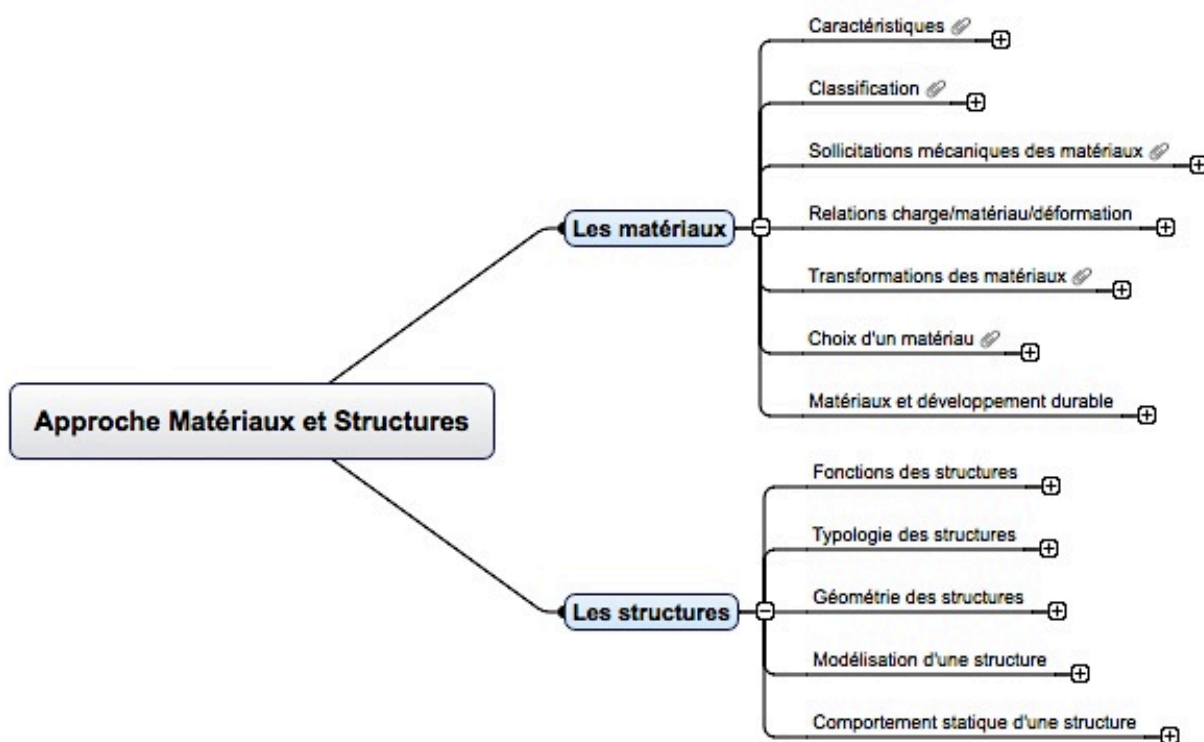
Approche Matériaux et Structures

Les matériaux

Caractéristiques

Classification

Sollicitations mécaniques des matériaux

Relations charge/matériau/déformation

Transformations des matériaux

Choix d'un matériau

Matériaux et développement durable

Les structures

Fonctions des structures

Typologie des structures

Géométrie des structures

Modélisation d'une structure

Comportement statique d'une structure